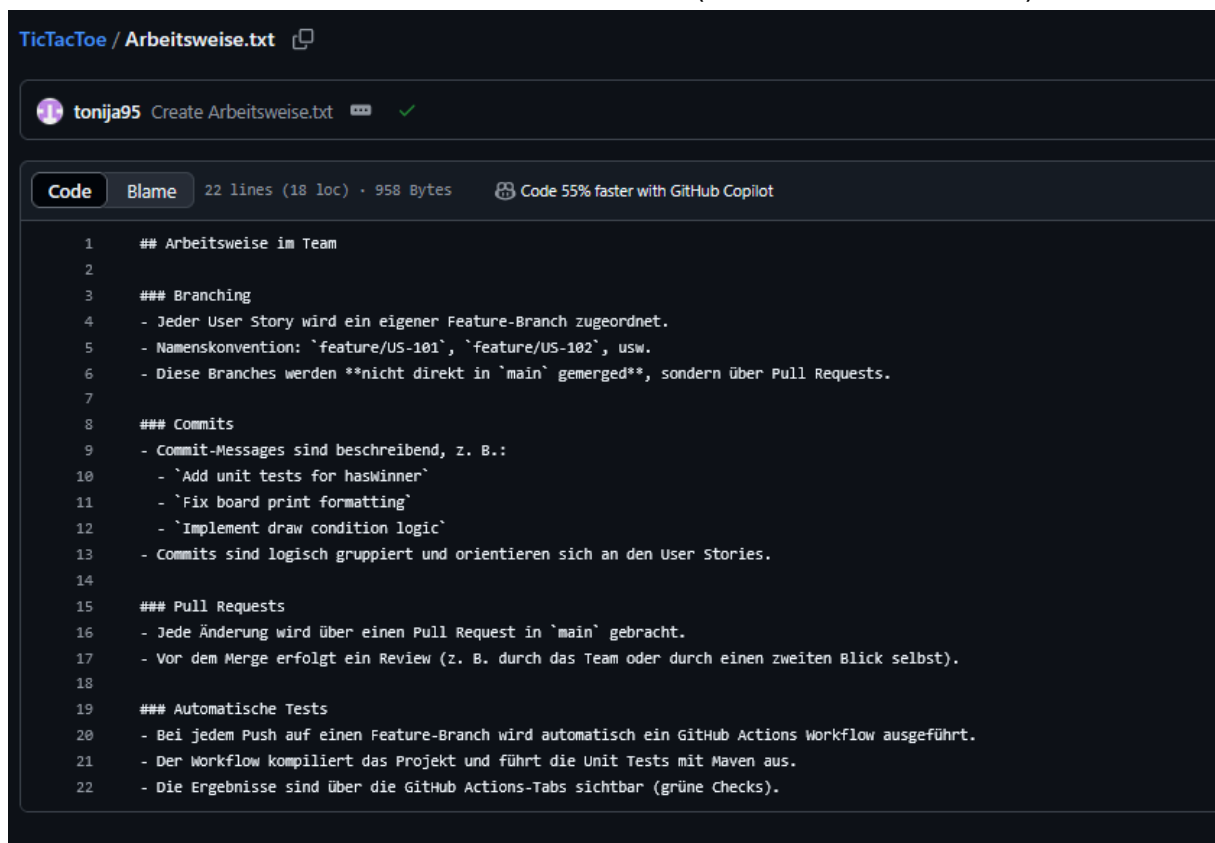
TicTacToe / Arbeitsweise.txt

tonija95 Create Arbeitsweise.txt

Code Blame 22 lines (18 loc) · 958 Bytes Code 55% faster with GitHub Copilot

1 ## Arbeitsweise im Team
2
3 ### Branching
4 - Jeder User Story wird ein eigener Feature-Branch zugeordnet.
5 - Namenskonvention: `feature/US-101`, `feature/US-102`, usw.
6 - Diese Branches werden **nicht direkt in `main` gemerged**, sondern über Pull Requests.
7
8 ### Commits
9 - Commit-Messages sind beschreibend, z. B.:
10 - `Add unit tests for hasWinner`
11 - `Fix board print formatting`
12 - `Implement draw condition logic`
13 - Commits sind logisch gruppiert und orientieren sich an den User Stories.
14
15 ### Pull Requests
16 - Jede Änderung wird über einen Pull Request in `main` gebracht.
17 - Vor dem Merge erfolgt ein Review (z. B. durch das Team oder durch einen zweiten Blick selbst).
18
19 ### Automatische Tests
20 - Bei jedem Push auf einen Feature-Branch wird automatisch ein GitHub Actions Workflow ausgeführt.
21 - Der Workflow kompiliert das Projekt und führt die Unit Tests mit Maven aus.
22 - Die Ergebnisse sind über die GitHub Actions-Tabs sichtbar (grüne Checks).